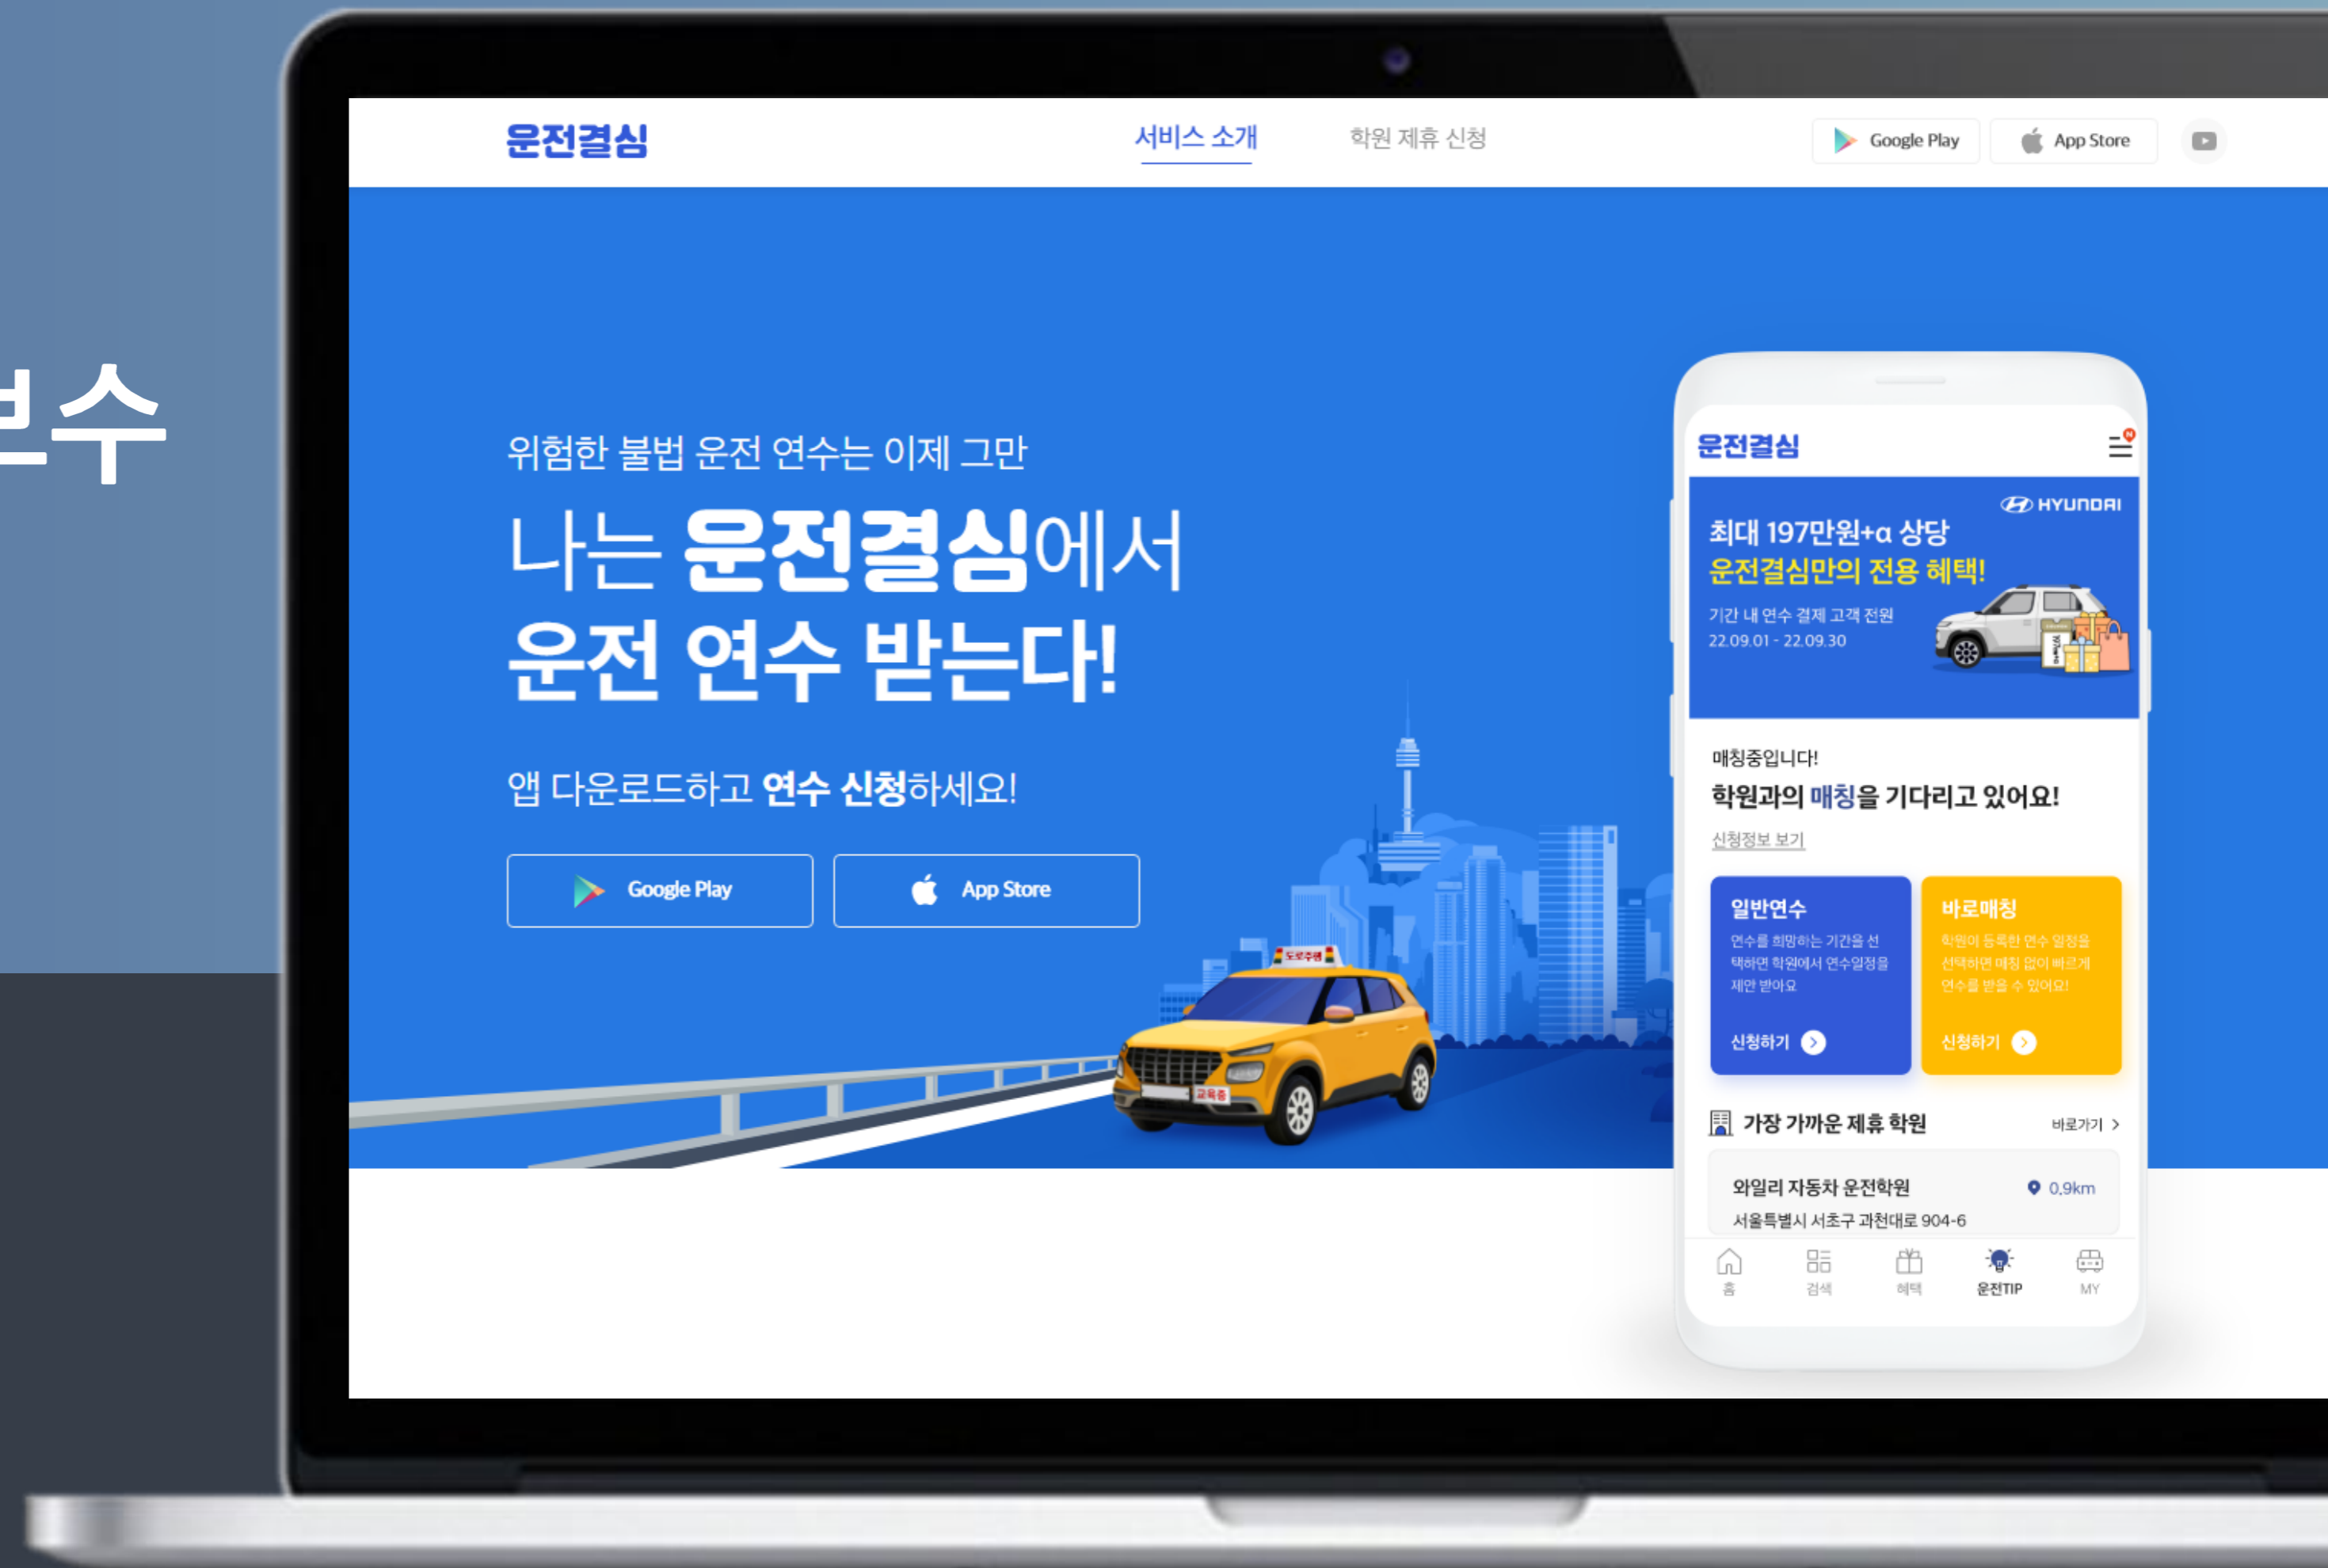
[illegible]수

운전결심

서비스 소개

학원 제휴 신청

Google Play

App Store

위험한 불법 운전 연수는 이제 그만

나는 운전결심에서 운전 연수 받는다!

앱 다운로드하고 연수 신청하세요!

Google Play

App Store

도로주행

교육중

운전결심

HYUNDAI

최대 197만원+α 상당

운전결심만의 전용 혜택!

기간 내 연수 결제 고객 전원

22.09.01 - 22.09.30

매칭중입니다!

학원과의 매칭을 기다리고 있어요!

신청정보 보기

일반연수

연수를 희망하는 기간을 선택하면 학원에서 연수일정을 제안 받아요

신청하기

바로매칭

학원이 등록한 연수 일정을 선택하면 매칭 없이 빠르게 연수를 받을 수 있어요!

신청하기

가장 가까운 제휴 학원

바로가기

와일리 자동차 운전학원

0.9km

서울특별시 서초구 과천대로 904-6

홈

검색

혜택

운전TIP

MY